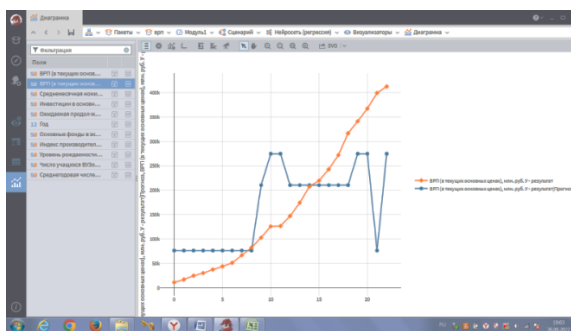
Диаграмма

Панель | врп | Модуль1 | Сценарий | Нейросеть (регрессия) | Визуализаторы | Диаграмма

Фильтрация

Поля

ВРП (в текущих основ...
ВРП (в текущих основ...
Среднемесячная номи...
Инвестиции в основн...
Ожидаемая продол.ж...
Год
Основные фонды в эк...
Индекс производител...
Уровень рождаемости...
Число учащихся ВУЗо...
Среднегодовая числе...

SVG

400k
350k
300k
250k
200k
150k
100k
50k

0
5
10
15
20

ВРП (в текущих основных ценах), млн.руб.Y - результат
ВРП (в текущих основных ценах), млн.руб.Y - результат(Прогноз

ВРП (в текущих основных ценах), млн.руб.Y - результат(Прогноз, ВРП (в текущих основных ценах), млн.руб.Y - результат